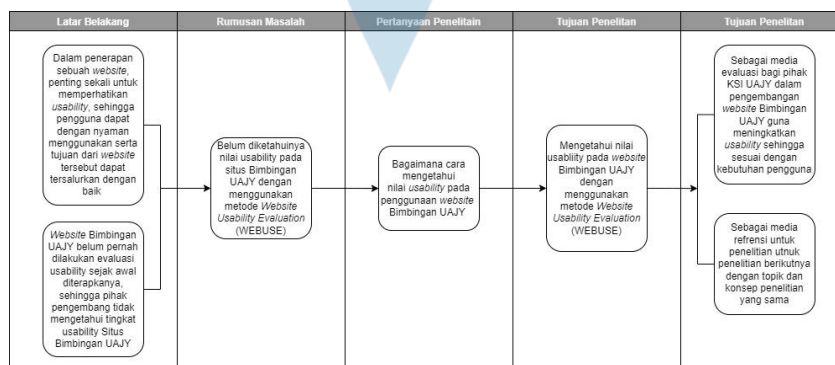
| Latar Belakang | Rumusan Masalah | Pertanyaan Penelitain | Tujuan Penelitan | Tujuan Penelitan |
|---|---|---|---|---|

Dalam penerapan sebuah *website*, penting sekali untuk memperhatikan *usability*, sehingga pengguna dapat dengan nyaman menggunakan serta tujuan dari *website* tersebut dapat tersalurkan dengan baik

*Website* Bimbingan UAJY belum pernah dilakukan evaluasi usability sejak awal diterapkanya, sehingga pihak pengembang tidak mengetahui tingkat usability Situs Bimbingan UAJY

Belum diketahuinya nilai usability pada situs Bimbingan UAJY dengan menggunakan metode *Website Usability Evaluation* (WEBUSE)

Bagaimana cara mengetahui nilai *usability* pada penggunaan *website* Bimbingan UAJY

Mengetahui nilai usablity pada *website* Bimbingan UAJY dengan menggunakan metode *Website Usability Evaluation* (WEBUSE)

Sebagai media evaluasi bagi pihak KSI UAJY dalam pengembangan *website* Bimbingan UAJY guna meningkatkan *usability* sehingga sesuai dengan kebutuhan pengguna

Sebagai media refrensi untuk penelitian utnuk penelitian berikutnya dengan topik dan konsep penelitian yang sama